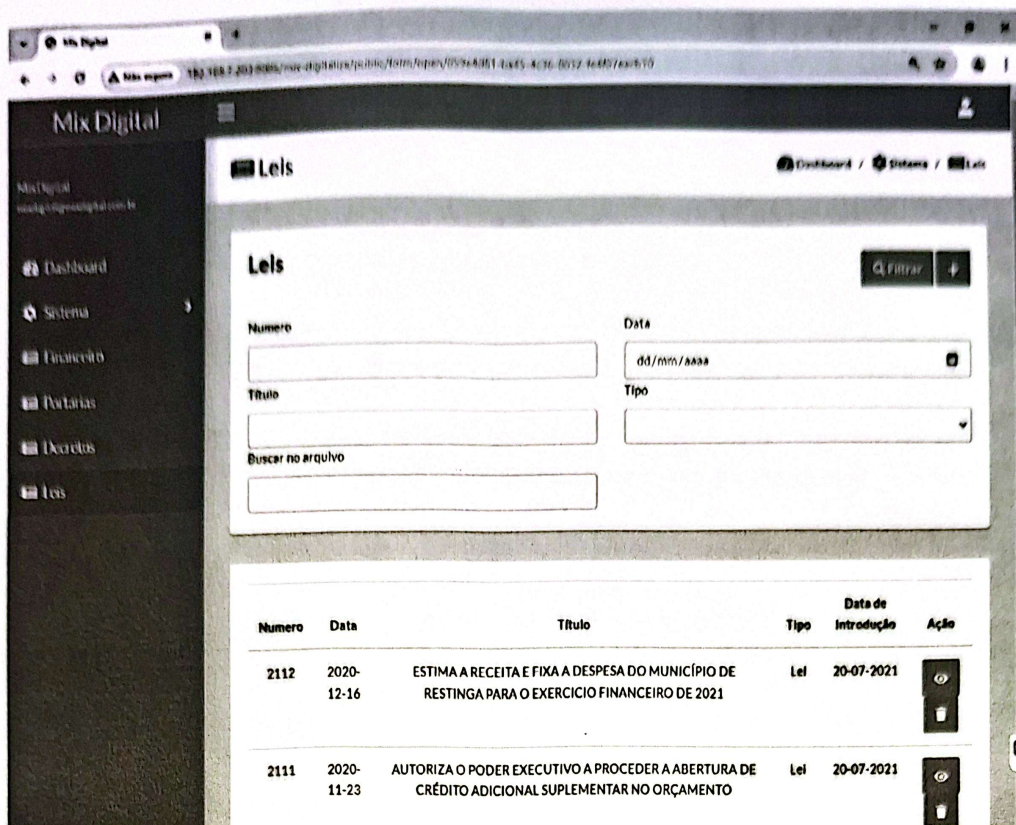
Mix Digital

Não seguro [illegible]

Mix Digital

Mix Digital
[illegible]

Dashboard
Sistema
Financeiro
Portarias
Decretos
Leis

Leis

Dashboard / Sistema / Leis

Leis

Filtrar +

Numero

Data

dd/mm/aaaa

Título

Tipo

Buscar no arquivo

| Numero | Data | Título | Tipo | Data de Introdução | Ação |
|---|---|---|---|---|---|
| 2112 | 2020-12-16 | ESTIMA A RECEITA E FIXA A DESPESA DO MUNICÍPIO DE RESTINGA PARA O EXERCICIO FINANCEIRO DE 2021 | Lei | 20-07-2021 | |
| 2111 | 2020-11-23 | AUTORIZA O PODER EXECUTIVO A PROCEDER A ABERTURA DE CRÉDITO ADICIONAL SUPLEMENTAR NO ORÇAMENTO | Lei | 20-07-2021 | |